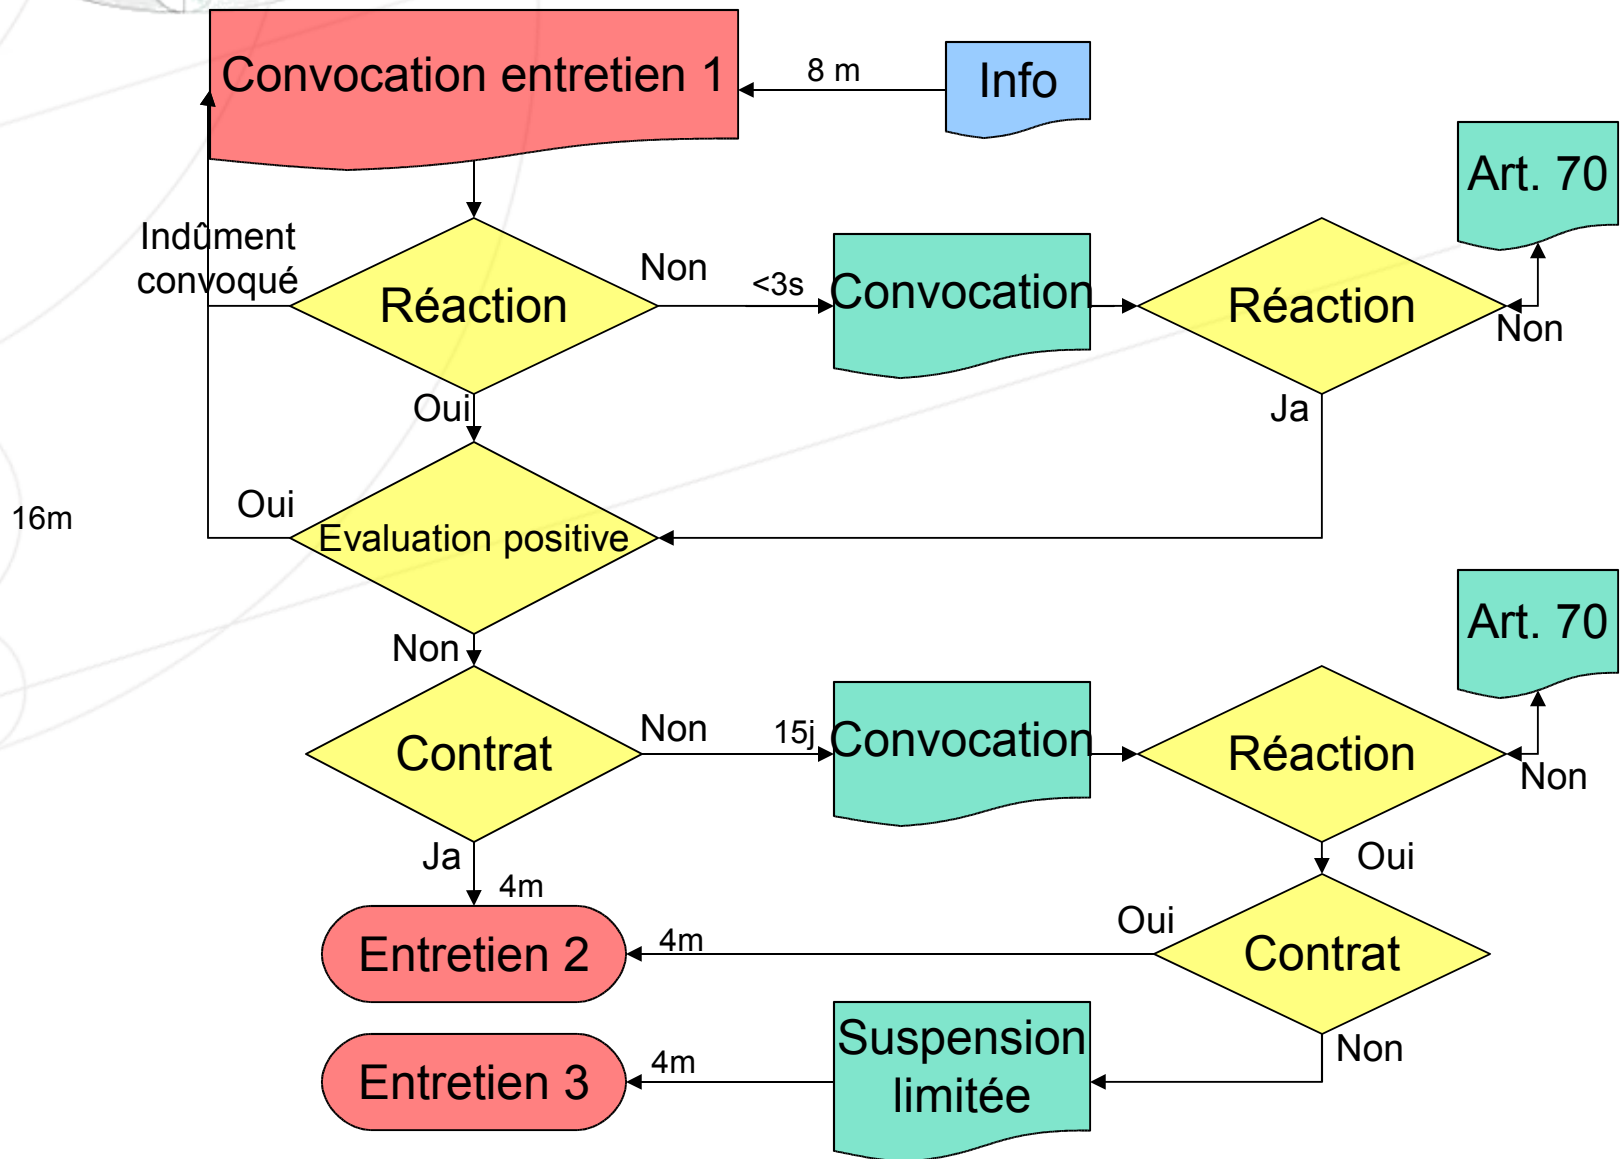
Convocation entretien 1

8 m

Info

Art. 70

Indûment convoqué

Réaction

Non

<3s

Convocation

Réaction

Non

Oui

Ja

16m

Oui

Evaluation positive

Art. 70

Non

Contrat

Non

15j

Convocation

Réaction

Non

Ja

Oui

4m

Oui

Entretien 2

4m

Contrat

Suspension limitée

Non

Entretien 3

4m